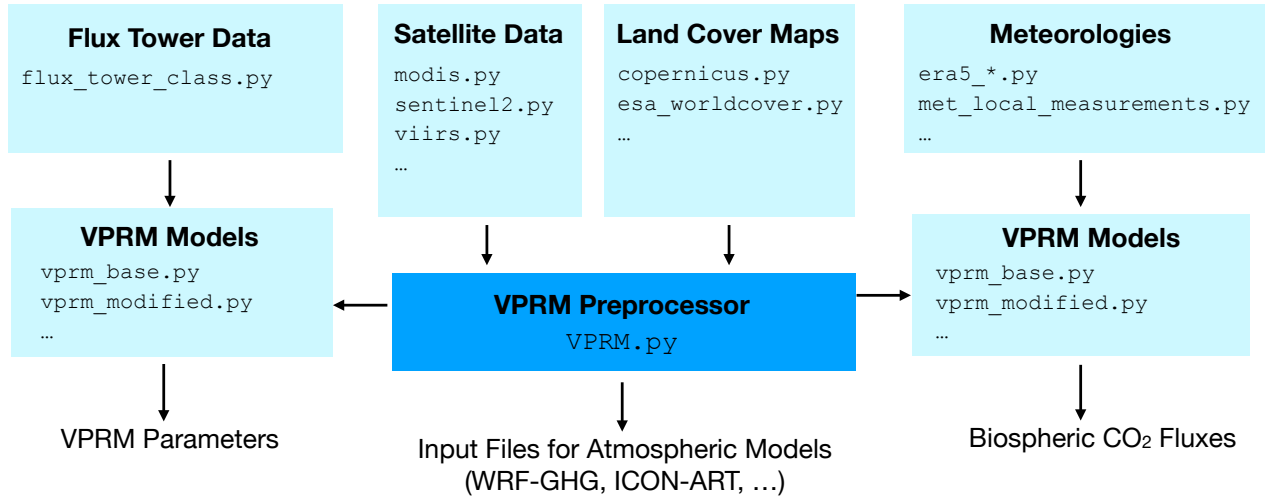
Flux Tower Data
flux_tower_class.py

Satellite Data
modis.py
sentinel2.py
viirs.py
…

Land Cover Maps
copernicus.py
esa_worldcover.py
…

Meteorologies
era5_*.py
met_local_measurements.py
…

VPRM Models
vprm_base.py
vprm_modified.py
…

VPRM Preprocessor
VPRM.py

VPRM Models
vprm_base.py
vprm_modified.py
…

VPRM Parameters

Input Files for Atmospheric Models
(WRF-GHG, ICON-ART, …)

Biospheric $CO_2$ Fluxes